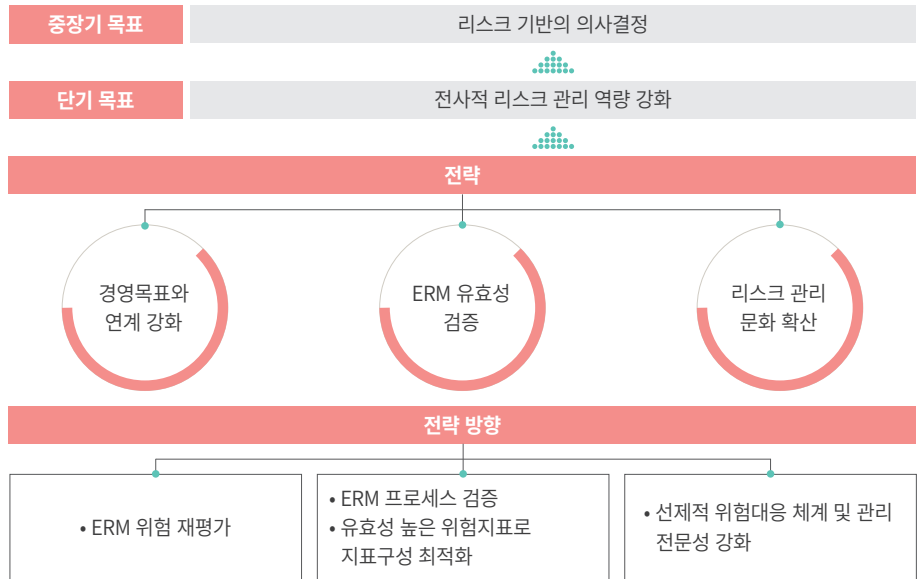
중장기 목표

리스크 기반의 의사결정

단기 목표

전사적 리스크 관리 역량 강화

전략

경영목표와 연계 강화

ERM 유효성 검증

리스크 관리 문화 확산

전략 방향

• ERM 위험 재평가

• ERM 프로세스 검증
• 유효성 높은 위험지표로 지표구성 최적화

• 선제적 위험대응 체계 및 관리 전문성 강화